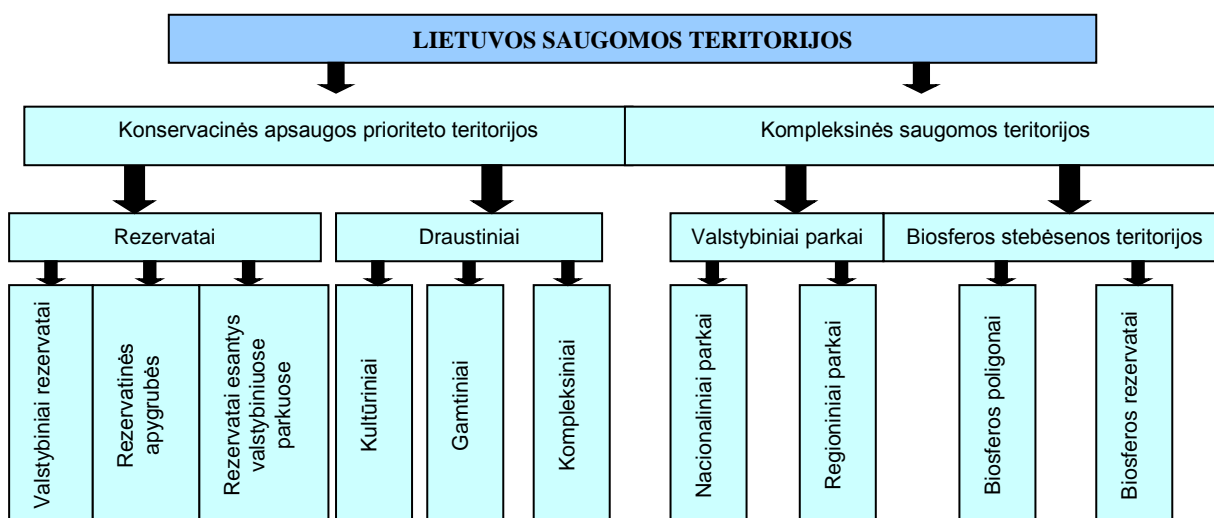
LIETUVOS SAUGOMOS TERITORIJOS

Konservacinės apsaugos prioriteto teritorijos

Kompleksinės saugomos teritorijos

Rezervatai

Draustiniai

Valstybiniai parkai

Biosferos stebėsenos teritorijos

Valstybiniai rezervatai

Rezervatinės apygrubės

Rezervatai esantys valstybiniuose parkuose

Kultūriniai

Gamtiniai

Kompleksiniai

Nacionaliniai parkai

Regioniniai parkai

Biosferos poligonai

Biosferos rezervatai